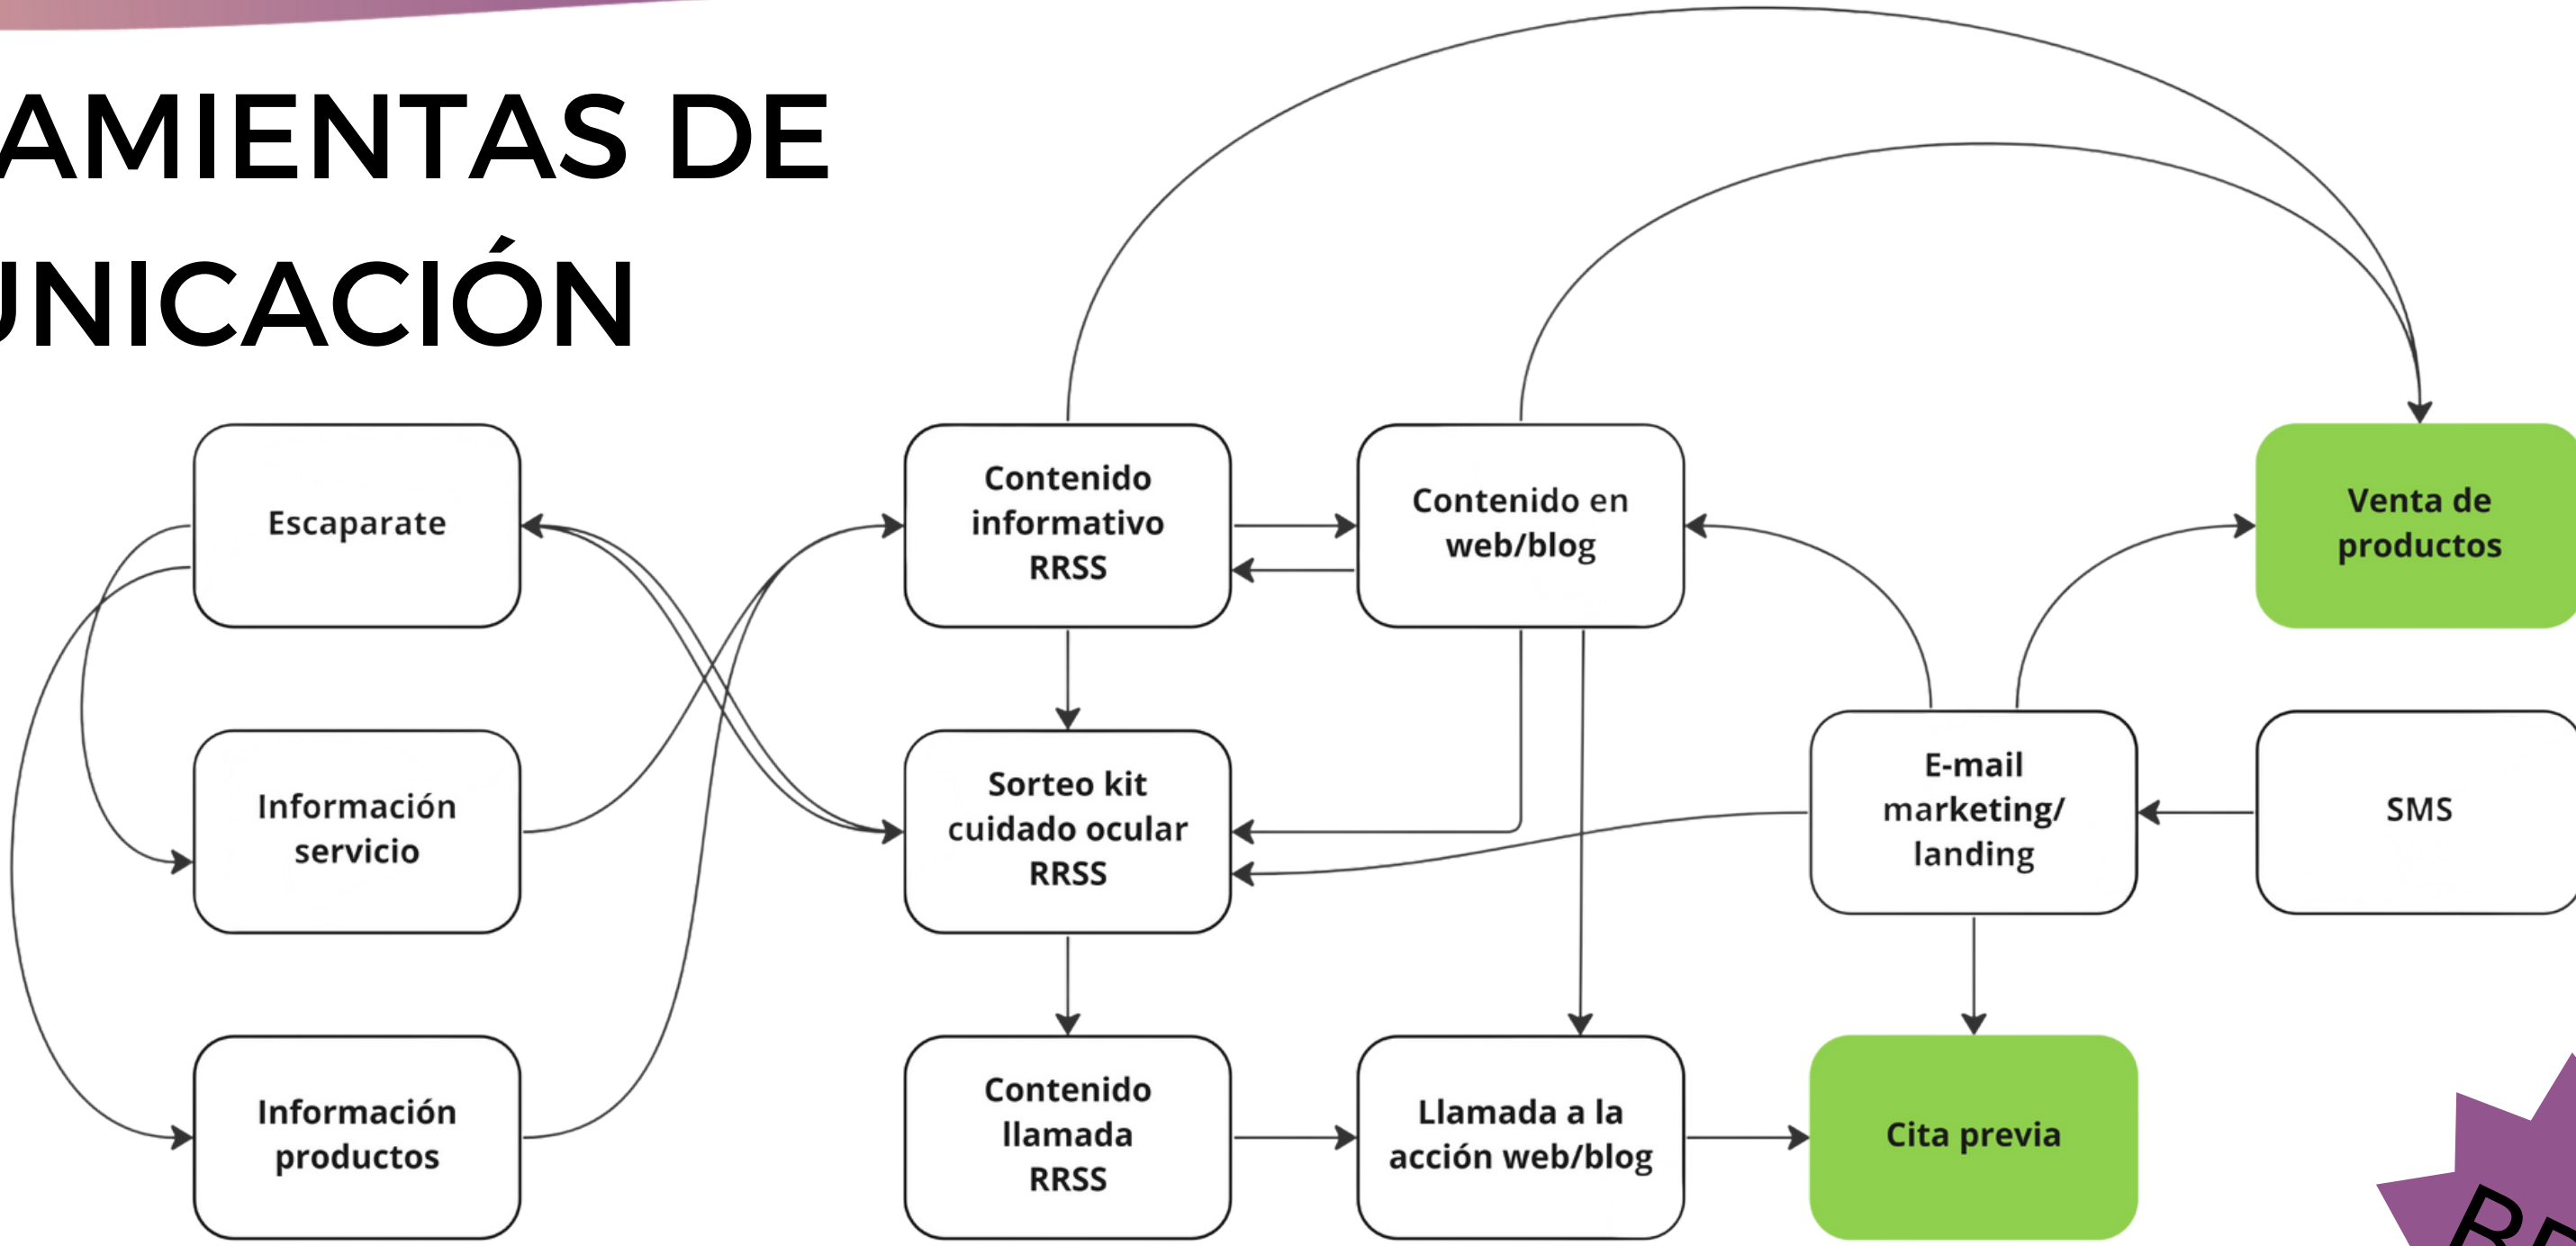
AMIENTAS DE
UNICACIÓN

Escaparate

Información servicio

Información productos

Contenido informativo RRSS

Contenido en web/blog

Venta de productos

Sorteo kit cuidado ocular RRSS

E-mail marketing/ landing

SMS

Contenido llamada RRSS

Llamada a la acción web/blog

Cita previa

RE